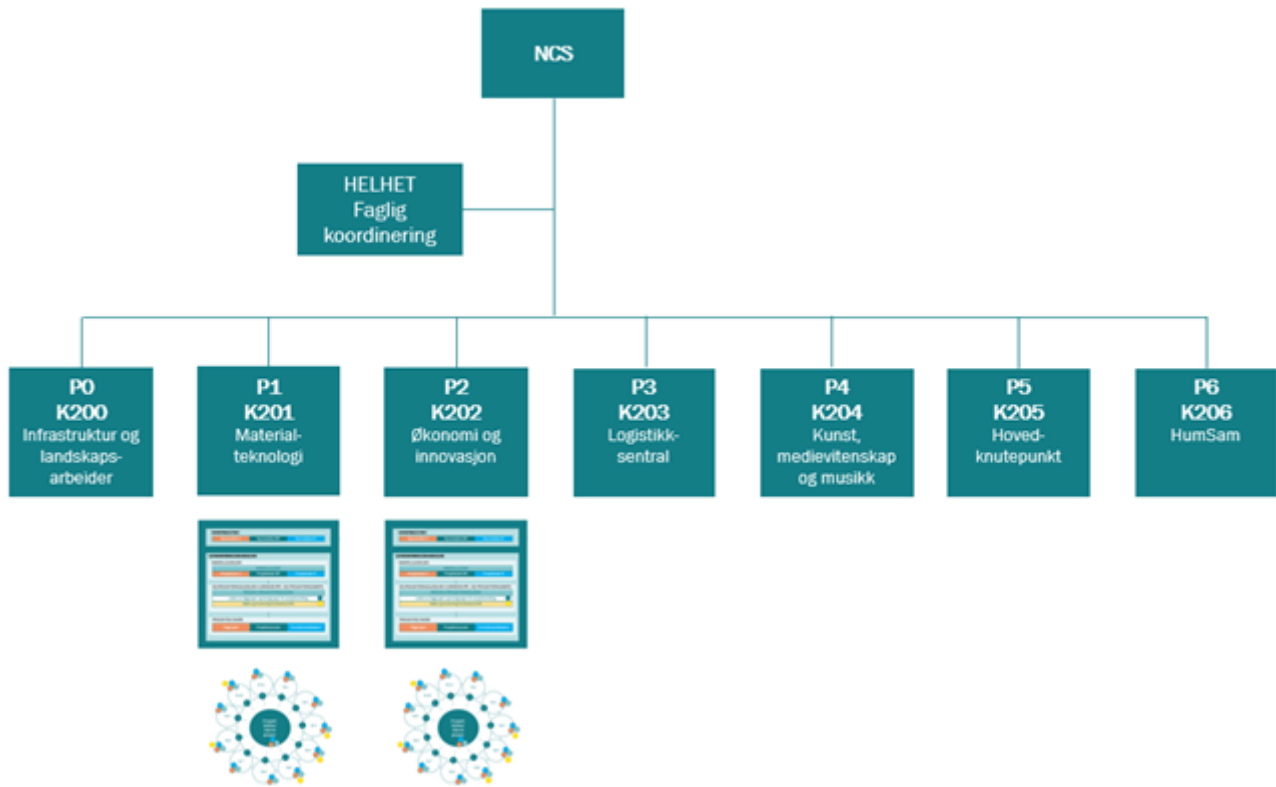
NCS

HELHET
Faglig
koordinering

P0
K200
Infrastruktur og landskapsarbeider

P1
K201
Materialteknologi

P2
K202
Økonomi og innovasjon

P3
K203
Logistikksentral

P4
K204
Kunst, medievitenskap og musikk

P5
K205
Hovedknutepunkt

P6
K206
HumSam

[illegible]

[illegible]

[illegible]

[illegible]